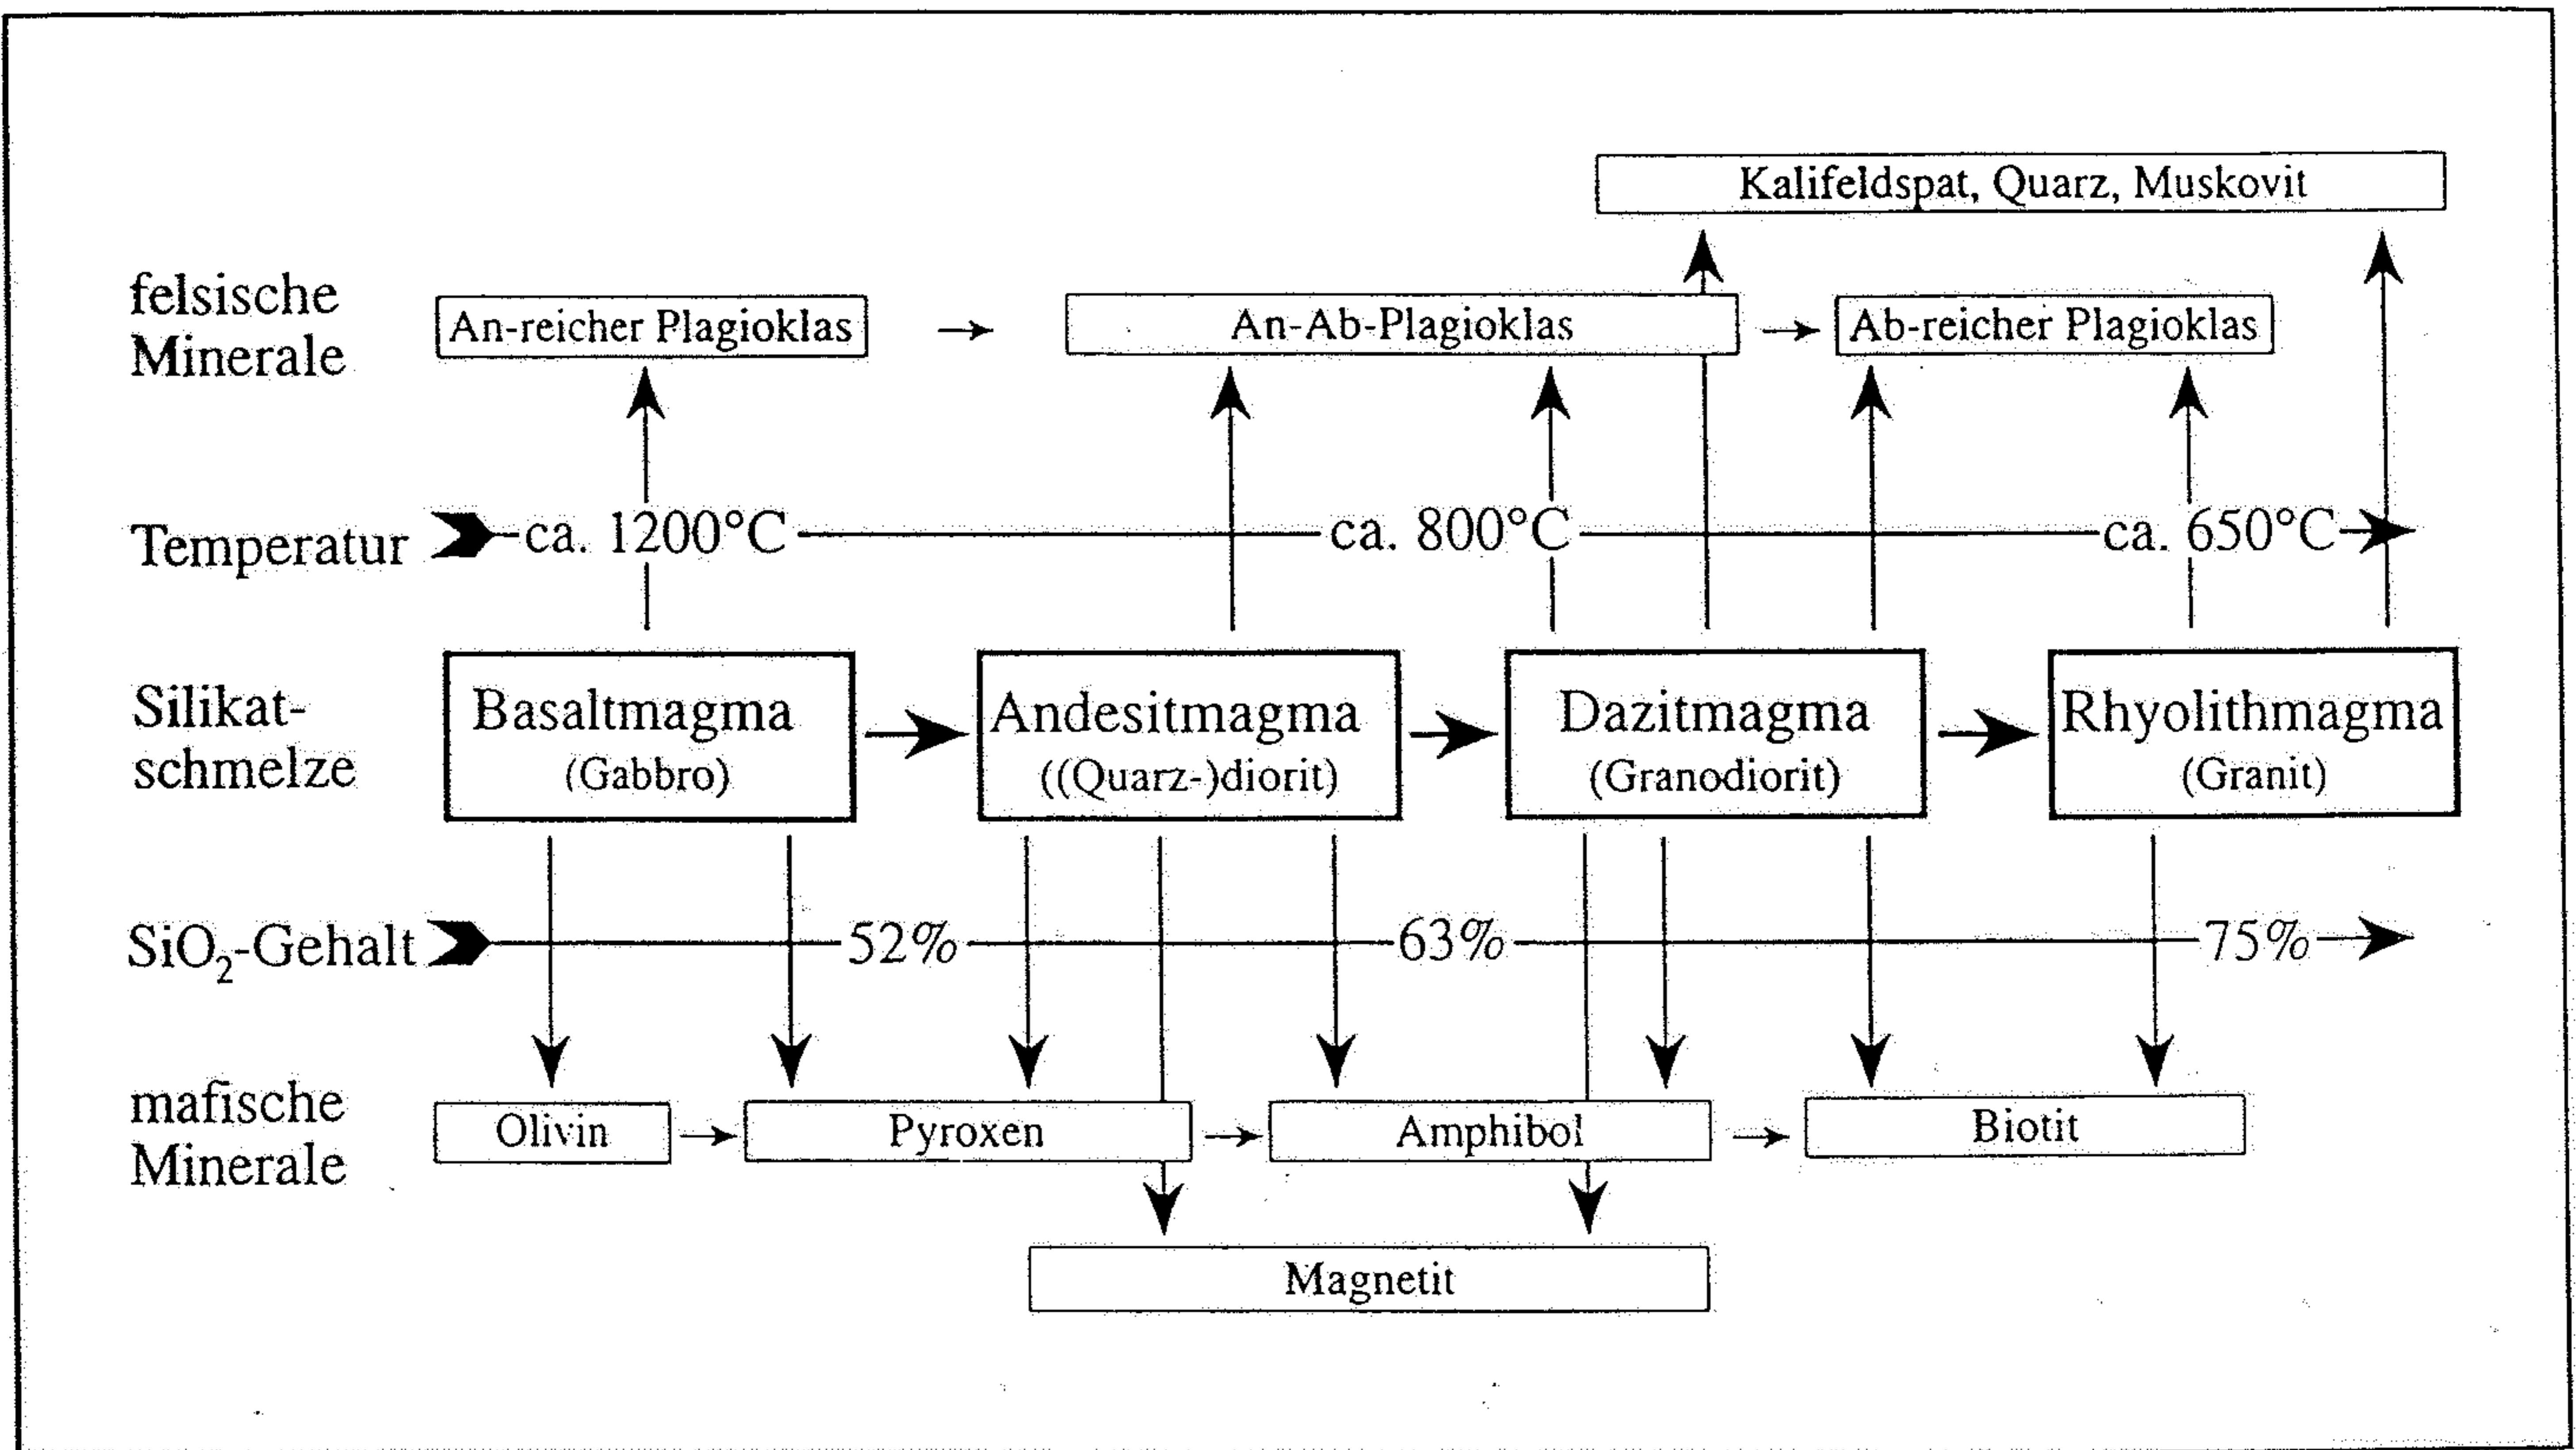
Kalifeldspat, Quarz, Muskovit

felsische Minerale

An-reicher Plagioklas

An-Ab-Plagioklas

Ab-reicher Plagioklas

Temperatur ca. 1200°C ca. 800°C ca. 650°C

Silikatschmelze

Basaltmagma (Gabbro)

Andesitmagma ((Quarz-)diorit)

Dazitmagma (Granodiorit)

Rhyolithmagma (Granit)

$SiO_2$-Gehalt 52% 63% 75%

mafische Minerale

Olivin

Pyroxen

Amphibol

Biotit

Magnetit